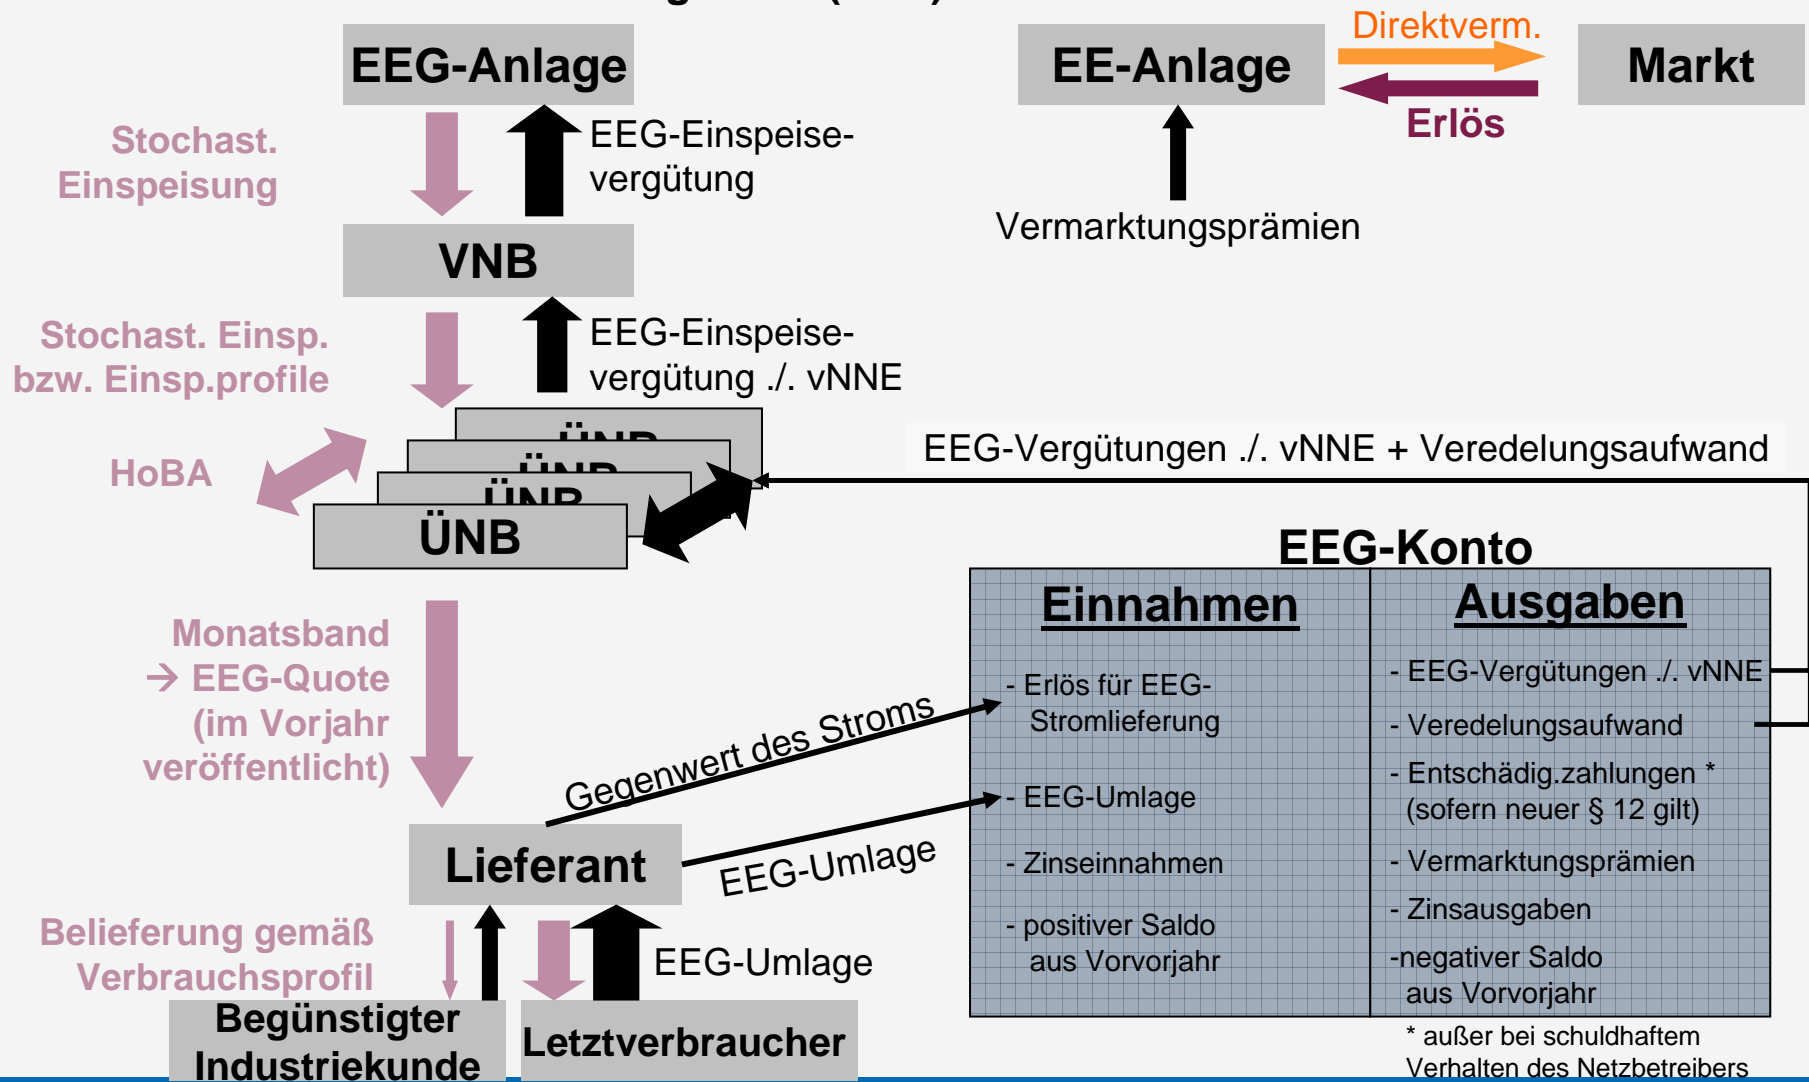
EEG-Anlage

EE-Anlage

Direktverm.

Erlös

Markt

Stochast. Einspeisung

EEG-Einspeisevergütung

Vermarktungsprämien

VNB

Stochast. Einsp. bzw. Einsp.profile

EEG-Einspeisevergütung ./. vNNE

HoBA

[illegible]

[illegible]

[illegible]

ÜNB

EEG-Vergütungen ./. vNNE + Veredelungsaufwand

EEG-Konto

| Einnahmen | Ausgaben |
|---|---|
| - Erlös für EEG-Stromlieferung | - EEG-Vergütungen ./. vNNE |
| - EEG-Umlage | - Veredelungsaufwand |
| - Zinseinnahmen | - Entschädig.zahlungen * (sofern neuer § 12 gilt) |
| - positiver Saldo aus Vorvorjahr | - Vermarktungsprämien |
| | - Zinsausgaben |
| | -negativer Saldo aus Vorvorjahr |

* außer bei schuldhaftem Verhalten des Netzbetreibers

Monatsband → EEG-Quote (im Vorjahr veröffentlicht)

Gegenwert des Stroms

EEG-Umlage

Lieferant

Belieferung gemäß Verbrauchsprofil

EEG-Umlage

Begünstigter Industriekunde

Letztverbraucher